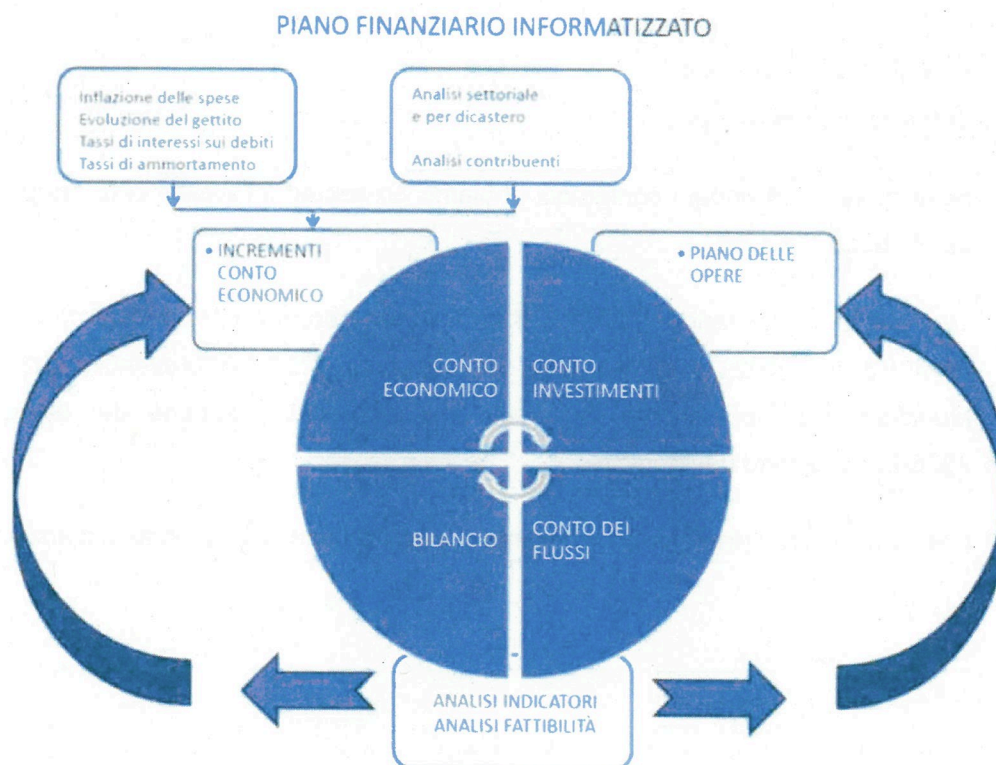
PIANO FINANZIARIO INFORMATIZZATO

Inflazione delle spese
Evoluzione del gettito
Tassi di interessi sui debiti
Tassi di ammortamento

Analisi settoriale
e per dicastero

Analisi contribuenti

• INCREMENTI CONTO ECONOMICO

• PIANO DELLE OPERE

CONTO ECONOMICO

CONTO INVESTIMENTI

BILANCIO

CONTO DEI FLUSSI

ANALISI INDICATORI
ANALISI FATTIBILITÀ